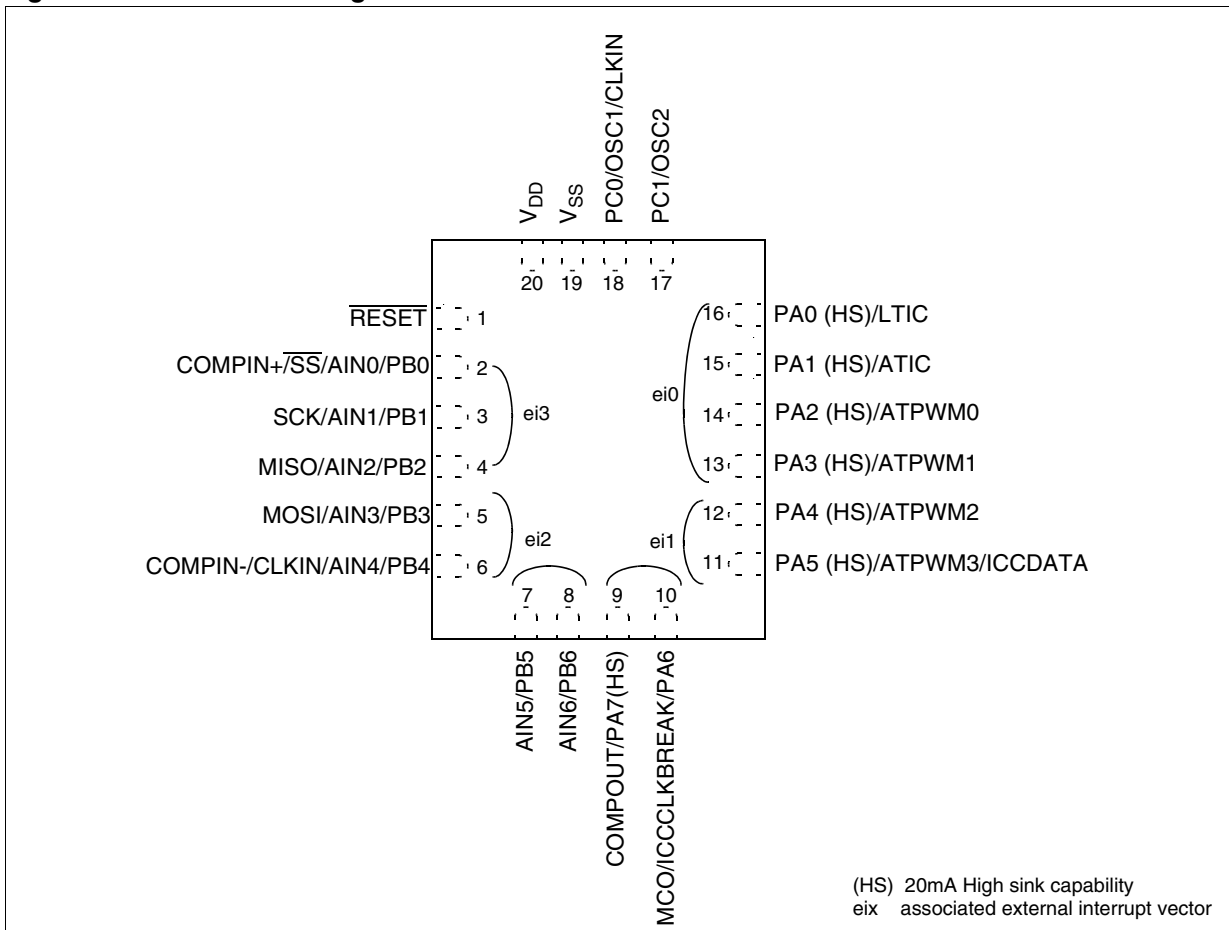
$V_{DD}$
$V_{SS}$
PC0/OSC1/CLKIN
PC1/OSC2

20 19 18 17

$\overline{RESET}$ 1
COMPIN+/$\overline{SS}$/AIN0/PB0 2
SCK/AIN1/PB1 3
MISO/AIN2/PB2 4
MOSI/AIN3/PB3 5
COMPIN-/CLKIN/AIN4/PB4 6

ei3
ei2

16 PA0 (HS)/LTIC
15 PA1 (HS)/ATIC
14 PA2 (HS)/ATPWM0
13 PA3 (HS)/ATPWM1
12 PA4 (HS)/ATPWM2
11 PA5 (HS)/ATPWM3/ICCDATA

ei0
ei1

7 8 9 10

AIN5/PB5
AIN6/PB6
COMPOUT/PA7(HS)
MCO/ICCCLKBREAK/PA6

(HS) 20mA High sink capability
eix associated external interrupt vector